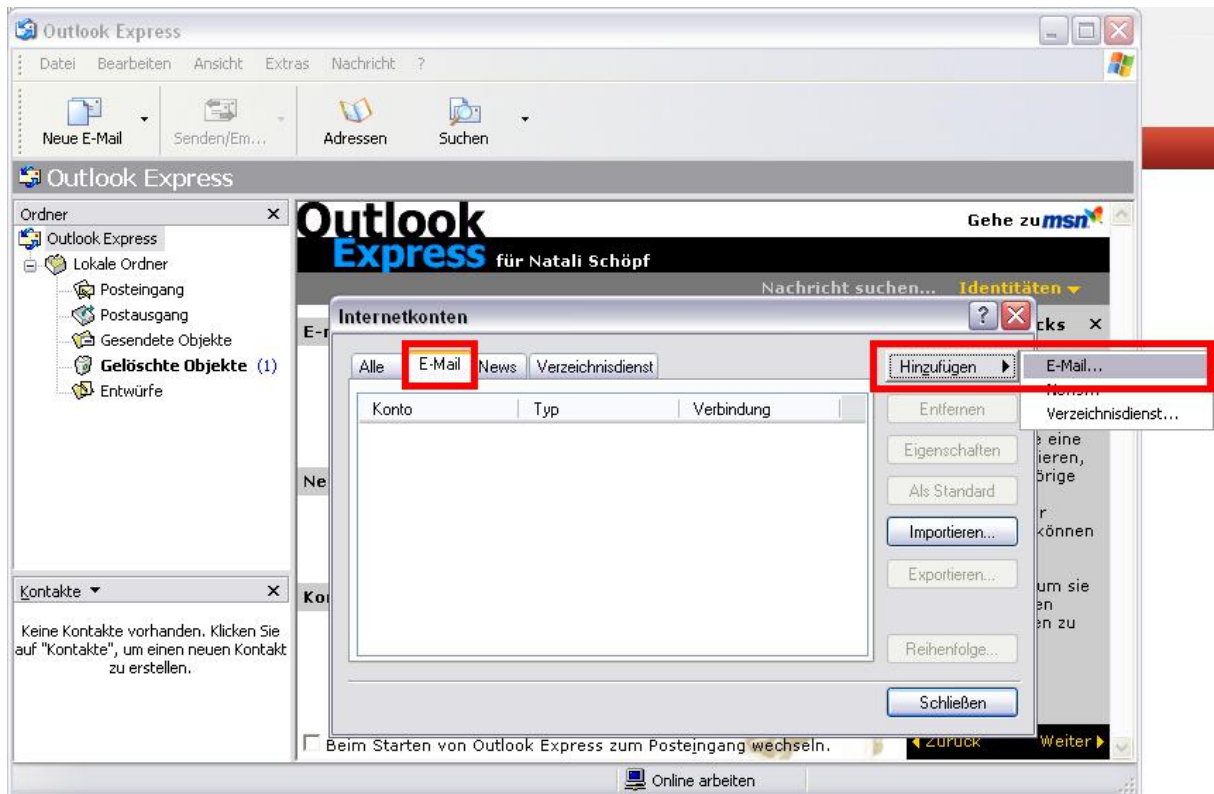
Outlook Express

Datei Bearbeiten Ansicht Extras Nachricht ?

Neue E-Mail Senden/Em... Adressen Suchen

Outlook Express

Ordner ×
Outlook Express
Lokale Ordner
Posteingang
Postausgang
Gesendete Objekte
Gelöschte Objekte (1)
Entwürfe

Kontakte ▾ ×
Keine Kontakte vorhanden. Klicken Sie auf "Kontakte", um einen neuen Kontakt zu erstellen.

Outlook Express für Natali Schöpf

Gehe zu msn

Nachricht suchen... Identitäten ▾

E-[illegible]

Ne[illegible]

Ko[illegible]

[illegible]cks ×

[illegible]e eine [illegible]ieren, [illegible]örige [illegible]r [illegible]können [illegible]um sie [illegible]en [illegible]en zu

Internetkonten

Alle E-Mail News Verzeichnisdienst

Konto Typ Verbindung

Hinzufügen ▸
E-Mail...
News...
Verzeichnisdienst...

Entfernen
Eigenschaften
Als Standard
Importieren...
Exportieren...
Reihenfolge...
Schließen

Beim Starten von Outlook Express zum Posteingang wechseln.

◂ Zurück Weiter ▸

Online arbeiten